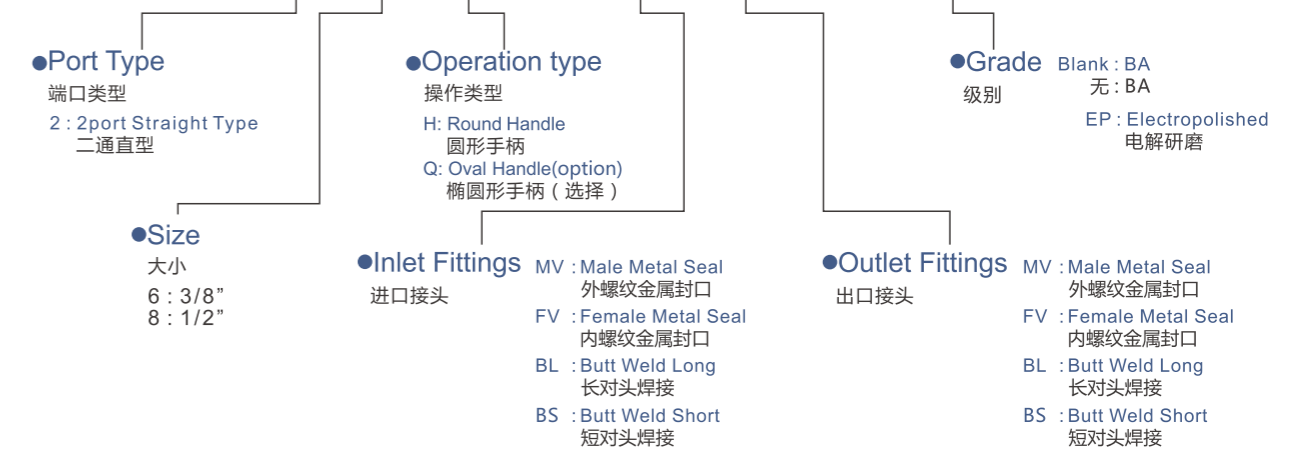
●Port Type
端口类型
2 : 2port Straight Type
二通直型

●Size
大小
6 : 3/8”
8 : 1/2”

●Operation type
操作类型
H: Round Handle
圆形手柄
Q: Oval Handle(option)
椭圆形手柄（选择）

●Inlet Fittings
进口接头
MV : Male Metal Seal
外螺纹金属封口
FV : Female Metal Seal
内螺纹金属封口
BL : Butt Weld Long
长对头焊接
BS : Butt Weld Short
短对头焊接

●Grade
级别
Blank : BA
无 : BA
EP : Electropolished
电解研磨

●Outlet Fittings
出口接头
MV : Male Metal Seal
外螺纹金属封口
FV : Female Metal Seal
内螺纹金属封口
BL : Butt Weld Long
长对头焊接
BS : Butt Weld Short
短对头焊接